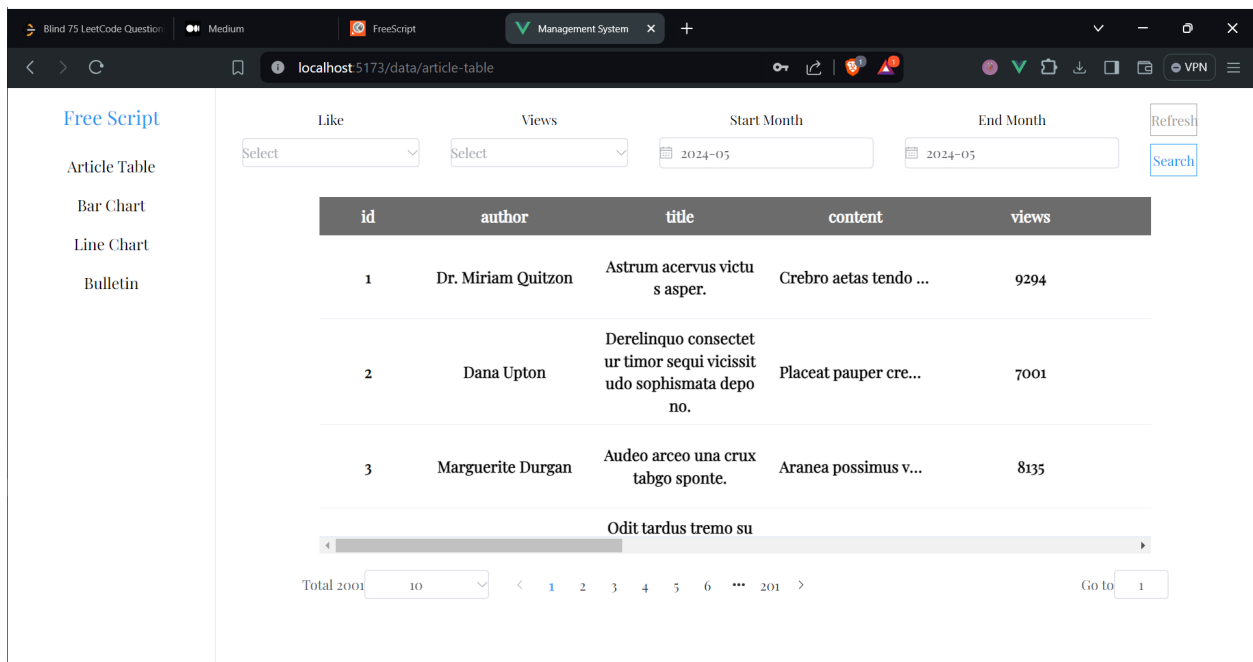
Blind 75 LeetCode Question | Medium | FreeScript | Management System

localhost:5173/data/article-table

VPN

Free Script

Article Table

Bar Chart

Line Chart

Bulletin

Like
Select

Views
Select

Start Month
2024-05

End Month
2024-05

Refresh

Search

| id | author | title | content | views |
|---|---|---|---|---|
| 1 | Dr. Miriam Quitzon | Astrum acervus victus asper. | Crebro aetas tendo ... | 9294 |
| 2 | Dana Upton | Derelinquo consectetur timor sequi vicissitudo sophismata depono. | Placeat pauper cre... | 7001 |
| 3 | Marguerite Durgan | Audeo arceo una crux tabgo sponte. | Aranea possimus v... | 8135 |
| | | Odit tardus tremo su | | |

Total 2001 10 < 1 2 3 4 5 6 ••• 201 > Go to 1